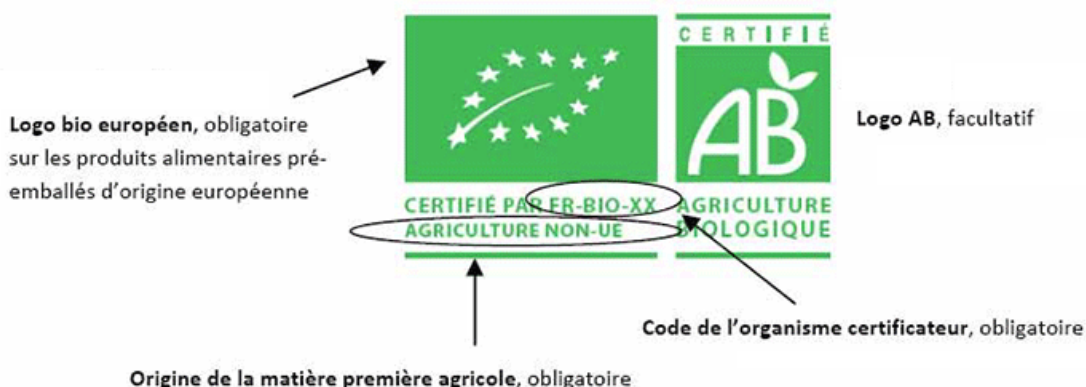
Logo bio européen, obligatoire sur les produits alimentaires pré-emballés d'origine européenne

CERTIFIÉ PAR FR-BIO-XX
AGRICULTURE NON-UE

CERTIFIÉ
AB
AGRICULTURE BIOLOGIQUE

Logo AB, facultatif

Code de l'organisme certificateur, obligatoire

Origine de la matière première agricole, obligatoire